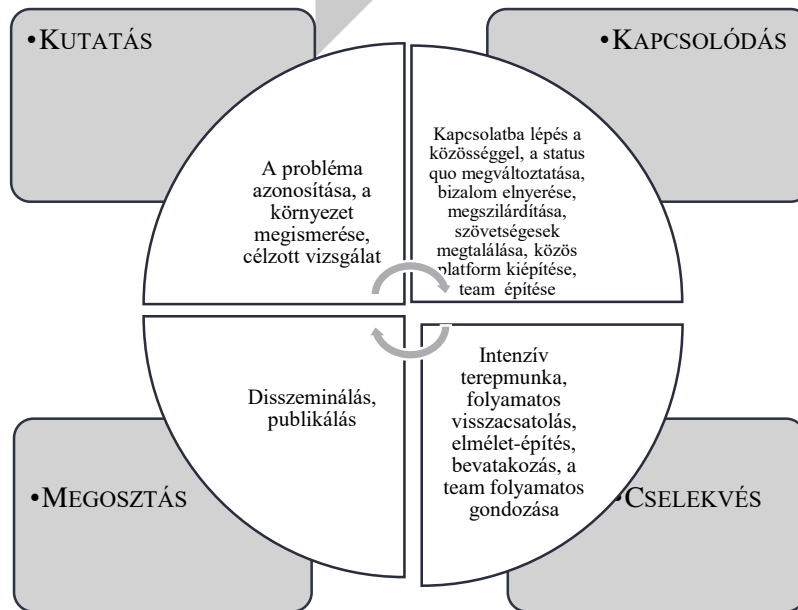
•KUTATÁS

•KAPCSOLÓDÁS

A probléma azonosítása, a környezet megismerése, célzott vizsgálat

Kapcsolatba lépés a közösséggel, a status quo megváltoztatása, bizalom elnyerése, megszilárdítása, szövetségesek megtalálása, közös platform kiépítése, team építése

Disszeminálás, publikálás

Intenzív terepmunka, folyamatos visszacsatolás, elmélet-építés, bevatakozás, a team folyamatos gondozása

•MEGOSZTÁS

•CSELEKVÉS